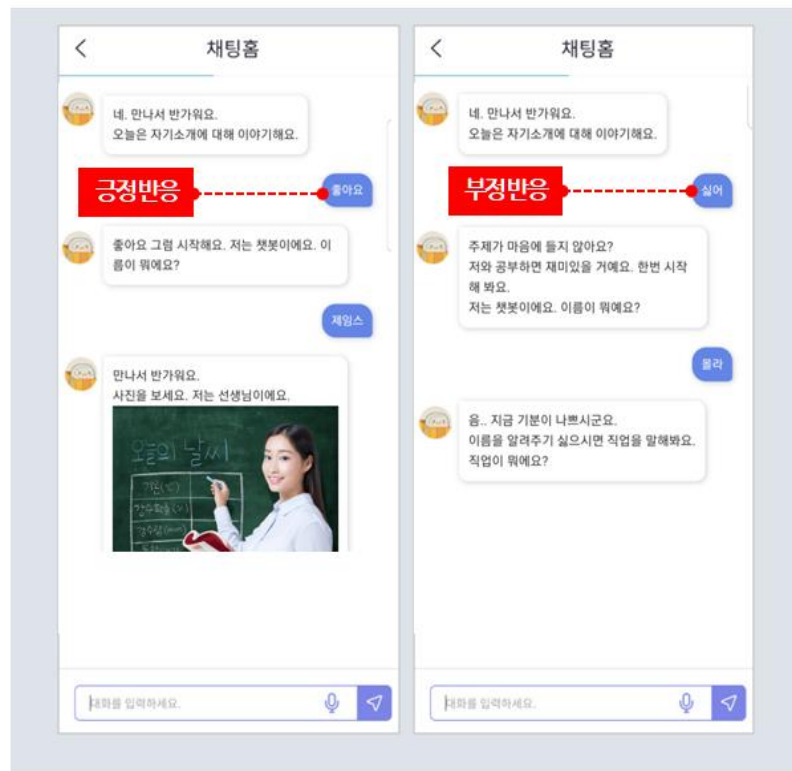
<
채팅홈

네. 만나서 반가워요.
오늘은 자기소개에 대해 이야기해요.

긍정반응

좋아요

좋아요 그럼 시작해요. 저는 챗봇이에요. 이름이 뭐예요?

제임스

만나서 반가워요.
사진을 보세요. 저는 선생님이에요.

오늘의 날씨

대화를 입력하세요.

<
채팅홈

네. 만나서 반가워요.
오늘은 자기소개에 대해 이야기해요.

부정반응

싫어

주제가 마음에 들지 않아요?
저와 공부하면 재미있을 거예요. 한번 시작해 봐요.
저는 챗봇이에요. 이름이 뭐예요?

몰라

음.. 지금 기분이 나쁘시군요.
이름을 알려주기 싫으시면 직업을 말해봐요.
직업이 뭐에요?

대화를 입력하세요.